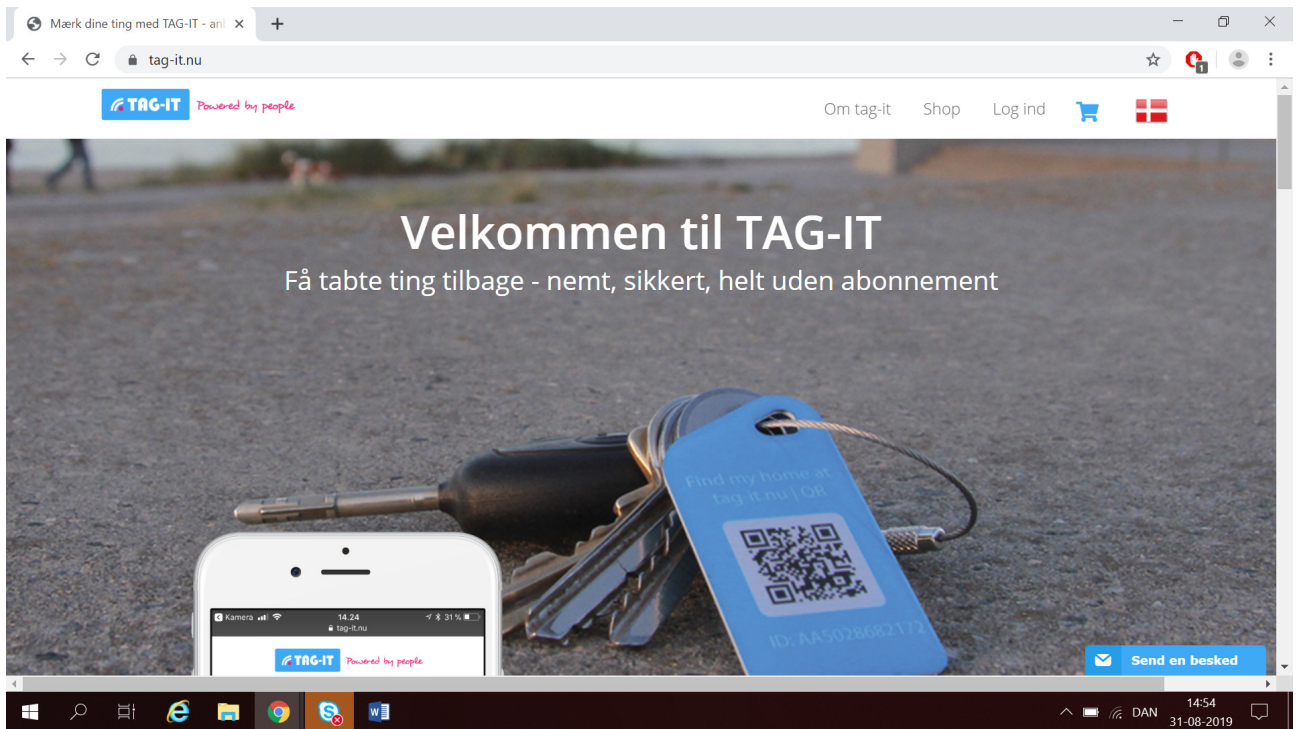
Mærk dine ting med TAG-IT - an

tag-it.nu

TAG-IT Powered by people

Om tag-it Shop Log ind

Velkommen til TAG-IT

Få tabte ting tilbage - nemt, sikkert, helt uden abonnement

Find my home at tag-it.nu | QR

ID: AA502868217

Kamera 14.24 31 %

tag-it.nu

TAG-IT Powered by people

Send en besked

DAN 14:54 31-08-2019